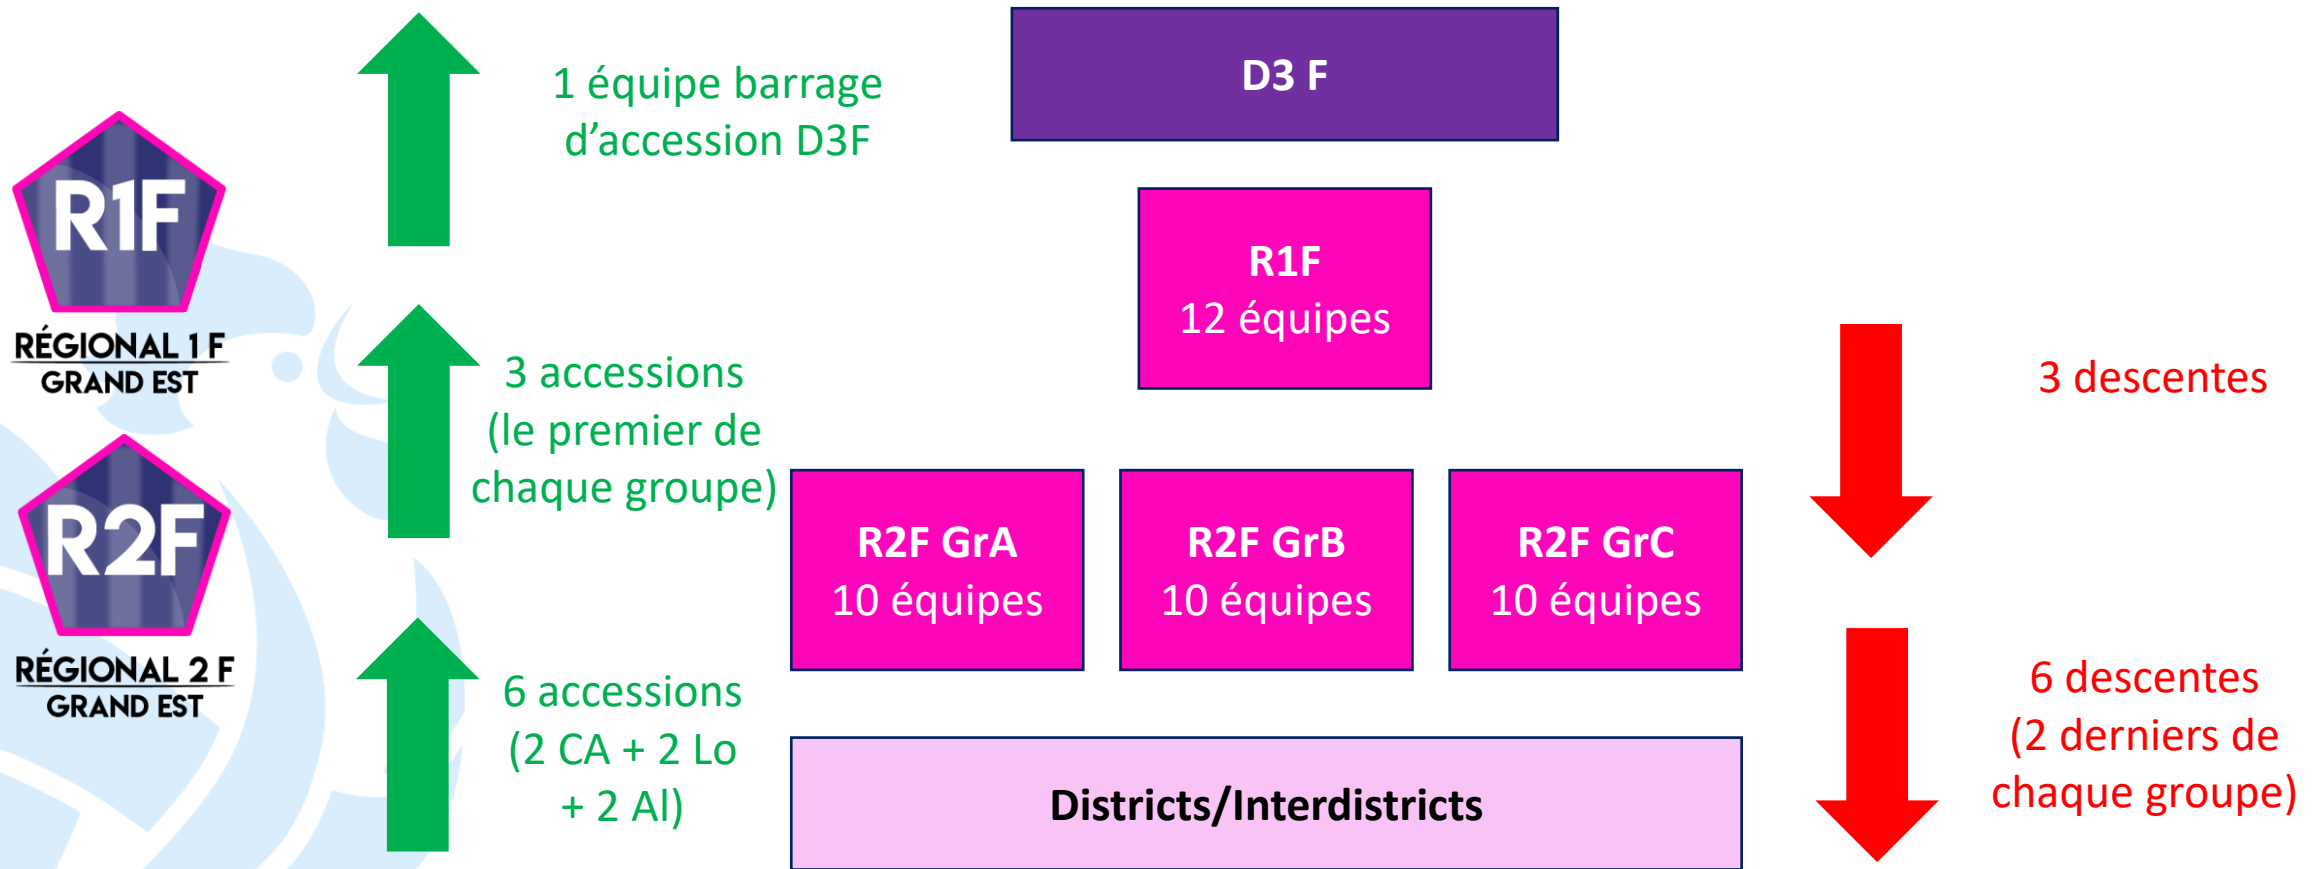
R1F

RÉGIONAL 1 F
GRAND EST

R2F

RÉGIONAL 2 F
GRAND EST

1 équipe barrage d’accession D3F

3 accessions (le premier de chaque groupe)

6 accessions (2 CA + 2 Lo + 2 Al)

D3 F

R1F
12 équipes

R2F GrA
10 équipes

R2F GrB
10 équipes

R2F GrC
10 équipes

Districts/Interdistricts

3 descentes

6 descentes (2 derniers de chaque groupe)